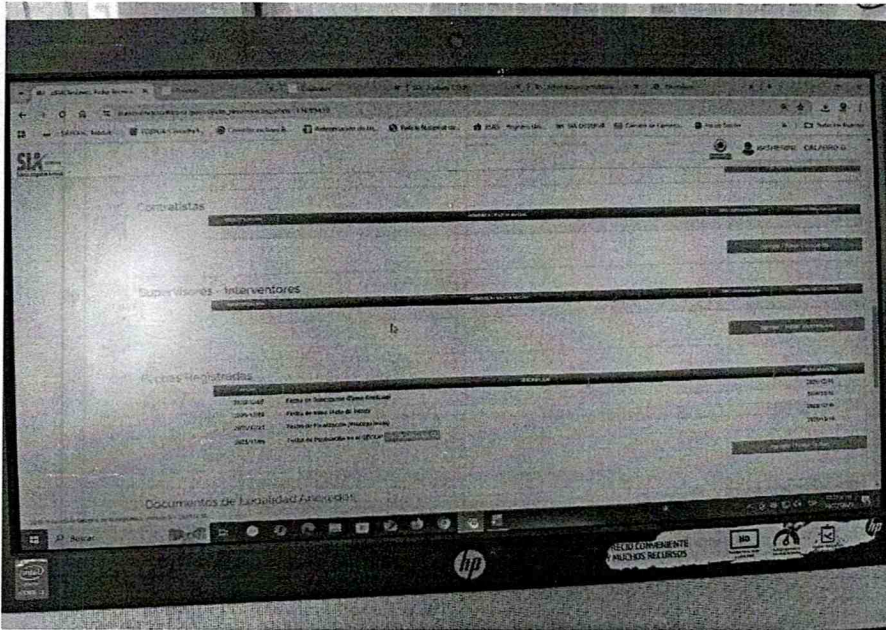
SIA

Contratistas

Supervisores - Interventores

Fechas Registradas

Fecha de Suscripción (Firma Contrato)

Fecha de Inicio (Acta de Inicio)

Fecha de Finalización (Prestación Real)

Fecha de Publicación en el SECOP

Documentos de Legalidad Anexados

Buscar

PRECIO CONVENIENTE
MUCHOS RECURSOS

hp